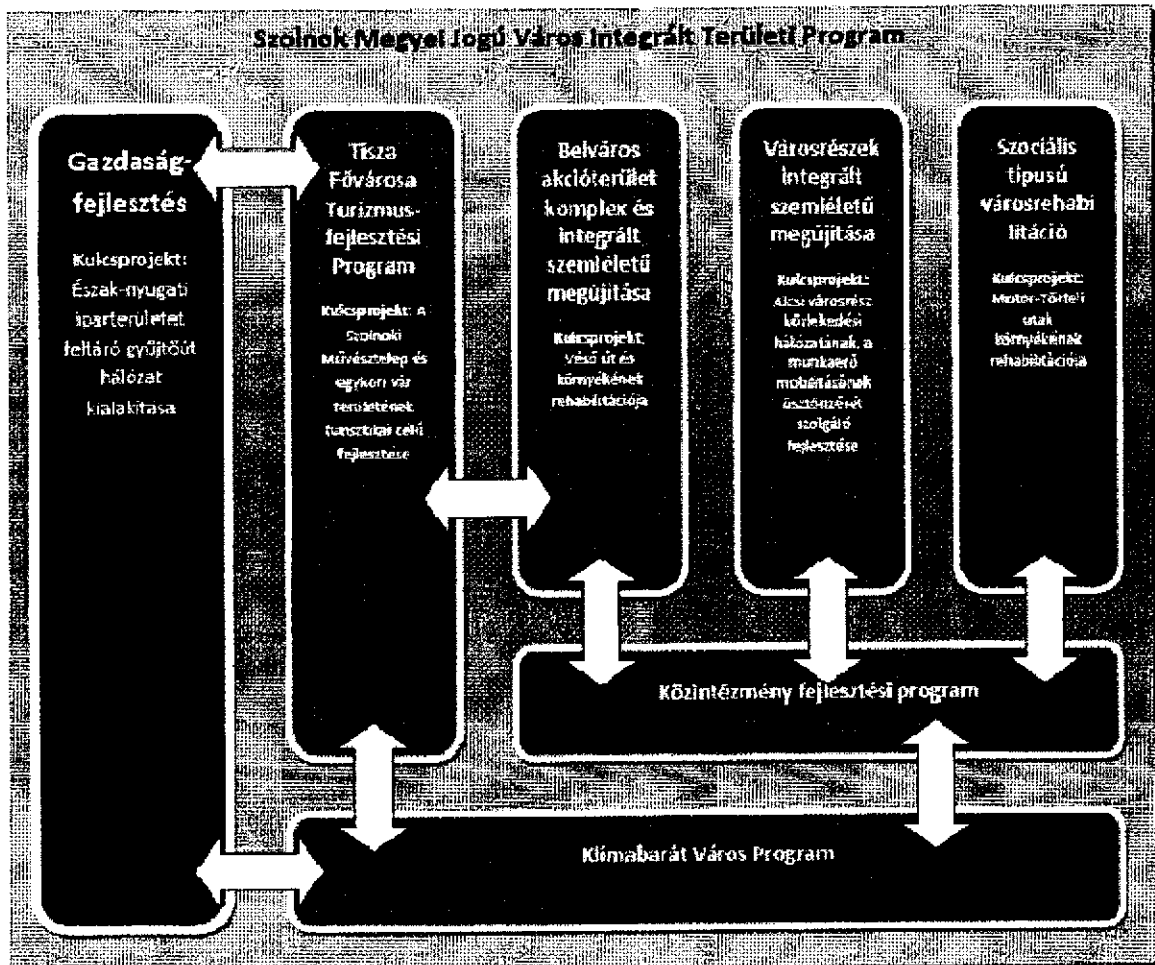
Szolnok Megyei Jogú Város Integrált Területi Program

Gazdaságfejlesztés

Kulcsprojekt: Észak-nyugati iparterületet feltáró gyűjtőút hálózat kialakítása

Tisza Fővárosa Turizmusfejlesztési Program

Kulcsprojekt: A Szolnoki Művésztelep és egykori vár területének turisztikai célú fejlesztése

Belváros akcióterület komplex és integrált szemléletű megújítása

Kulcsprojekt: Véső út és környékének rehabilitációja

Városrészek integrált szemléletű megújítása

Kulcsprojekt: Alcsi városrész közlekedési hálózatának, a munkaerő mobilitásának ösztönzését szolgáló fejlesztése

Szociális típusú városrehabilitáció

Kulcsprojekt: Motor-Törteli utak környékének rehabilitációja

Közintézmény fejlesztési program

Klímabarát Város Program